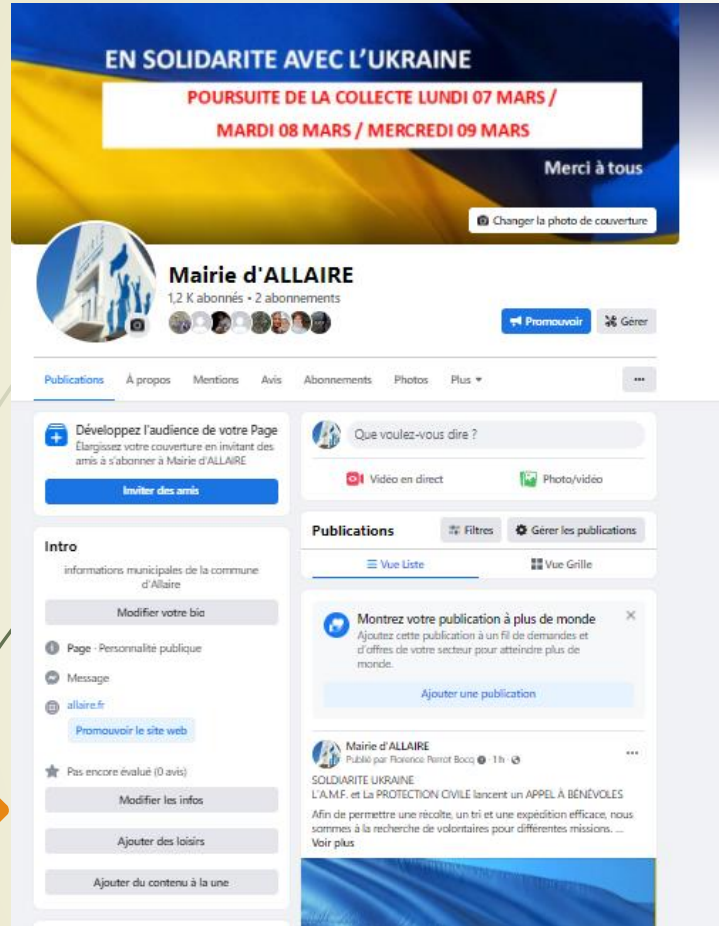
EN SOLIDARITE AVEC L'UKRAINE

POURSUITE DE LA COLLECTE LUNDI 07 MARS / MARDI 08 MARS / MERCREDI 09 MARS

Merci à tous

Changer la photo de couverture

Mairie d'ALLAIRE

1,2 K abonnés • 2 abonnements

Promouvoir

Gérer

Publications

À propos

Mentions

Avis

Abonnements

Photos

Plus

Développez l'audience de votre Page

Élargissez votre couverture en invitant des amis à s'abonner à Mairie d'ALLAIRE

Inviter des amis

Intro

informations municipales de la commune d'Allaire

Modifier votre bio

Page · Personnalité publique

Message

allaire.fr

Promouvoir le site web

Pas encore évalué (0 avis)

Modifier les infos

Ajouter des loisirs

Ajouter du contenu à la une

Que voulez-vous dire ?

Vidéo en direct

Photo/vidéo

Publications

Filtres

Gérer les publications

Vue Liste

Vue Grille

Montrez votre publication à plus de monde

Ajoutez cette publication à un fil de demandes et d'offres de votre secteur pour atteindre plus de monde.

Ajouter une publication

Mairie d'ALLAIRE

Publié par Florence Perrot Bocq · 1 h ·

SOLDIARITE UKRAINE

L'A.M.F. et La PROTECTION CIVILE lancent un APPEL À BÉNÉVOLES

Afin de permettre une récolte, un tri et une expédition efficace, nous sommes à la recherche de volontaires pour différentes missions. ...

Voir plus